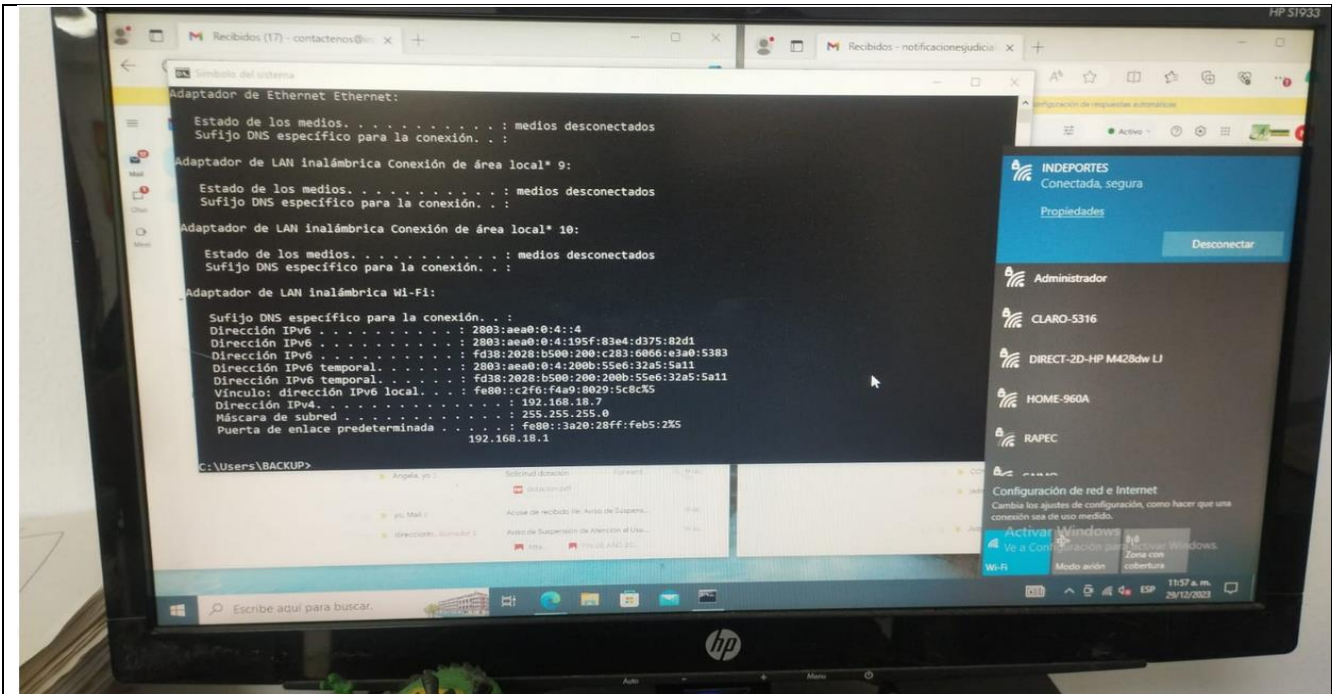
HP S1933

Recibidos (17) - contactenos@in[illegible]

Recibidos - notificacionesjudicial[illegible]

Símbolo del sistema

Adaptador de Ethernet Ethernet:

Estado de los medios. . . . . . . . . . . : medios desconectados
Sufijo DNS específico para la conexión. . :

Adaptador de LAN inalámbrica Conexión de área local* 9:

Estado de los medios. . . . . . . . . . . : medios desconectados
Sufijo DNS específico para la conexión. . :

Adaptador de LAN inalámbrica Conexión de área local* 10:

Estado de los medios. . . . . . . . . . . : medios desconectados
Sufijo DNS específico para la conexión. . :

Adaptador de LAN inalámbrica Wi-Fi:

Sufijo DNS específico para la conexión. . :
Dirección IPv6 . . . . . . . . . . : 2803:aea0:0:4::4
Dirección IPv6 . . . . . . . . . . : 2803:aea0:0:4:195f:83e4:d375:82d1
Dirección IPv6 . . . . . . . . . . : fd38:2028:b500:200:c283:6066:e3a0:5383
Dirección IPv6 temporal. . . . . . : 2803:aea0:0:4:200b:55e6:32a5:5a11
Dirección IPv6 temporal. . . . . . : fd38:2028:b500:200:200b:55e6:32a5:5a11
Vínculo: dirección IPv6 local. . . : fe80::c2f6:f4a9:8029:5c8c%5
Dirección IPv4. . . . . . . . . . . . . : 192.168.18.7
Máscara de subred . . . . . . . . . . . : 255.255.255.0
Puerta de enlace predeterminada . . . . . : fe80::3a20:28ff:feb5:2%5
192.168.18.1

C:\Users\BACKUP>

Mail
Otros
Más

Activo

INDEPORTES
Conectada, segura
Propiedades
Desconectar

Administrador
CLARO-5316
DIRECT-2D-HP M428dw LJ
HOME-960A
RAPEC

Configuración de red e Internet
Cambia los ajustes de configuración, como hacer que una conexión sea de uso medido.

Activar Windows
Ve a Configuración para activar Windows.

Wi-Fi
Modo avión
Zona con cobertura

Escribe aquí para buscar.

ESP
11:57 a. m.
29/12/2023

hp

Auto
Menu